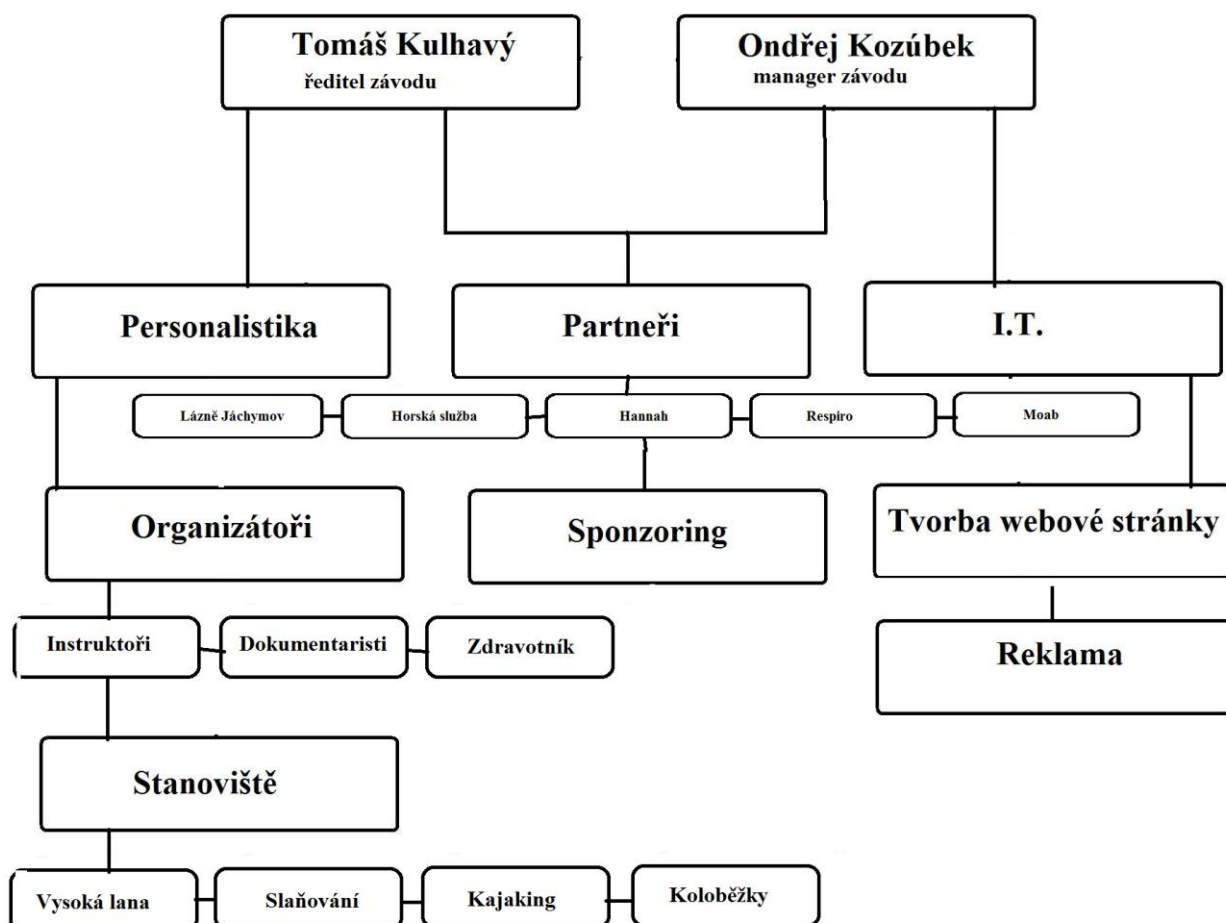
Tomáš Kulhavý
ředitel závodu

Ondřej Kozúbek
manager závodu

Personalistika

Partneři

I.T.

Lázně Jáchymov

Horská služba

Hannah

Respiro

Moab

Organizátoři

Sponzoring

Tvorba webové stránky

Instruktoři

Dokumentaristi

Zdravotník

Reklama

Stanoviště

Vysoká lana

Slaňování

Kajaking

Koloběžky